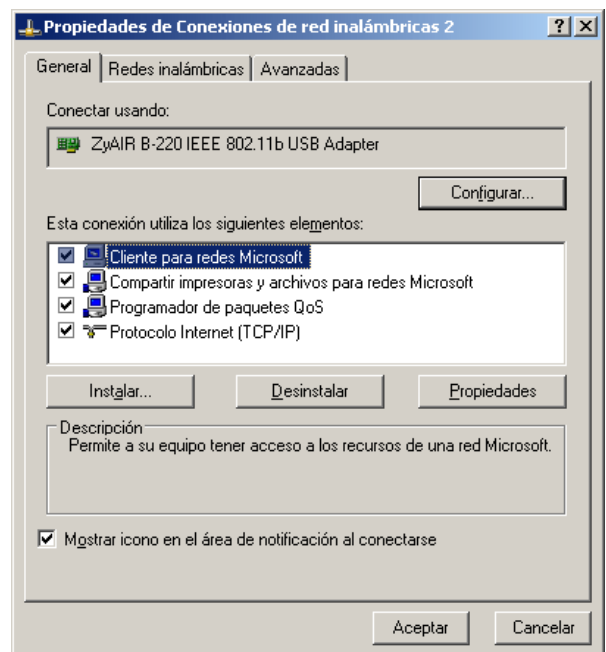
Propiedades de Conexiones de red inalámbricas 2

?
X

General
Redes inalámbricas
Avanzadas

Conectar usando:

ZyAIR B-220 IEEE 802.11b USB Adapter

Configurar...

Esta conexión utiliza los siguientes elementos:

Cliente para redes Microsoft
Compartir impresoras y archivos para redes Microsoft
Programador de paquetes QoS
Protocolo Internet (TCP/IP)

Instalar...
Desinstalar
Propiedades

Descripción
Permite a su equipo tener acceso a los recursos de una red Microsoft.

Mostrar icono en el área de notificación al conectarse

Aceptar
Cancelar